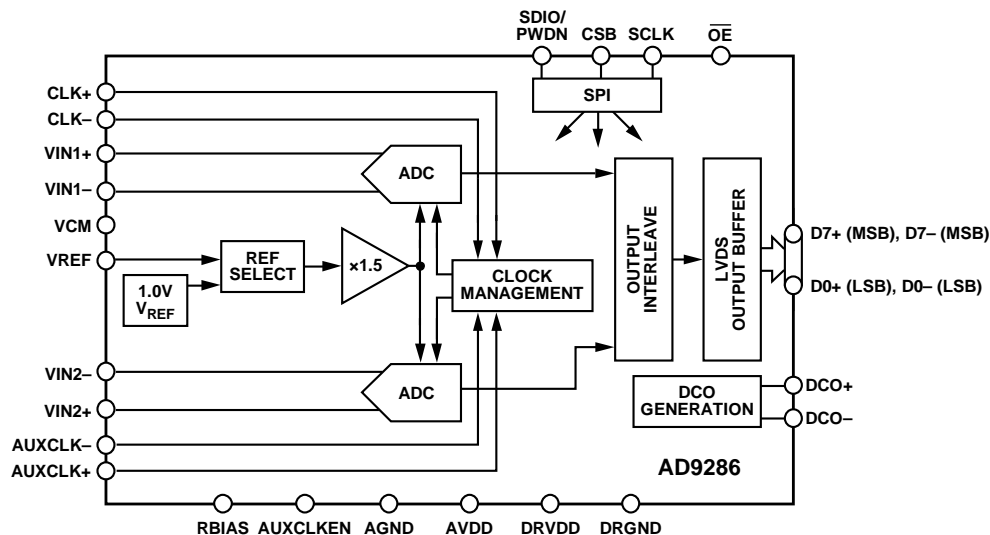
SDIO/ PWDN
CSB
SCLK
$\overline{OE}$

CLK+
CLK–
VIN1+
VIN1–
VCM
VREF
1.0V $V_{REF}$
VIN2–
VIN2+
AUXCLK–
AUXCLK+

SPI
ADC
REF SELECT
×1.5
CLOCK MANAGEMENT
ADC
OUTPUT INTERLEAVE
LVDS OUTPUT BUFFER
DCO GENERATION

D7+ (MSB), D7– (MSB)
D0+ (LSB), D0– (LSB)
DCO+
DCO–

AD9286

RBIAS
AUXCLKEN
AGND
AVDD
DRVDD
DRGND